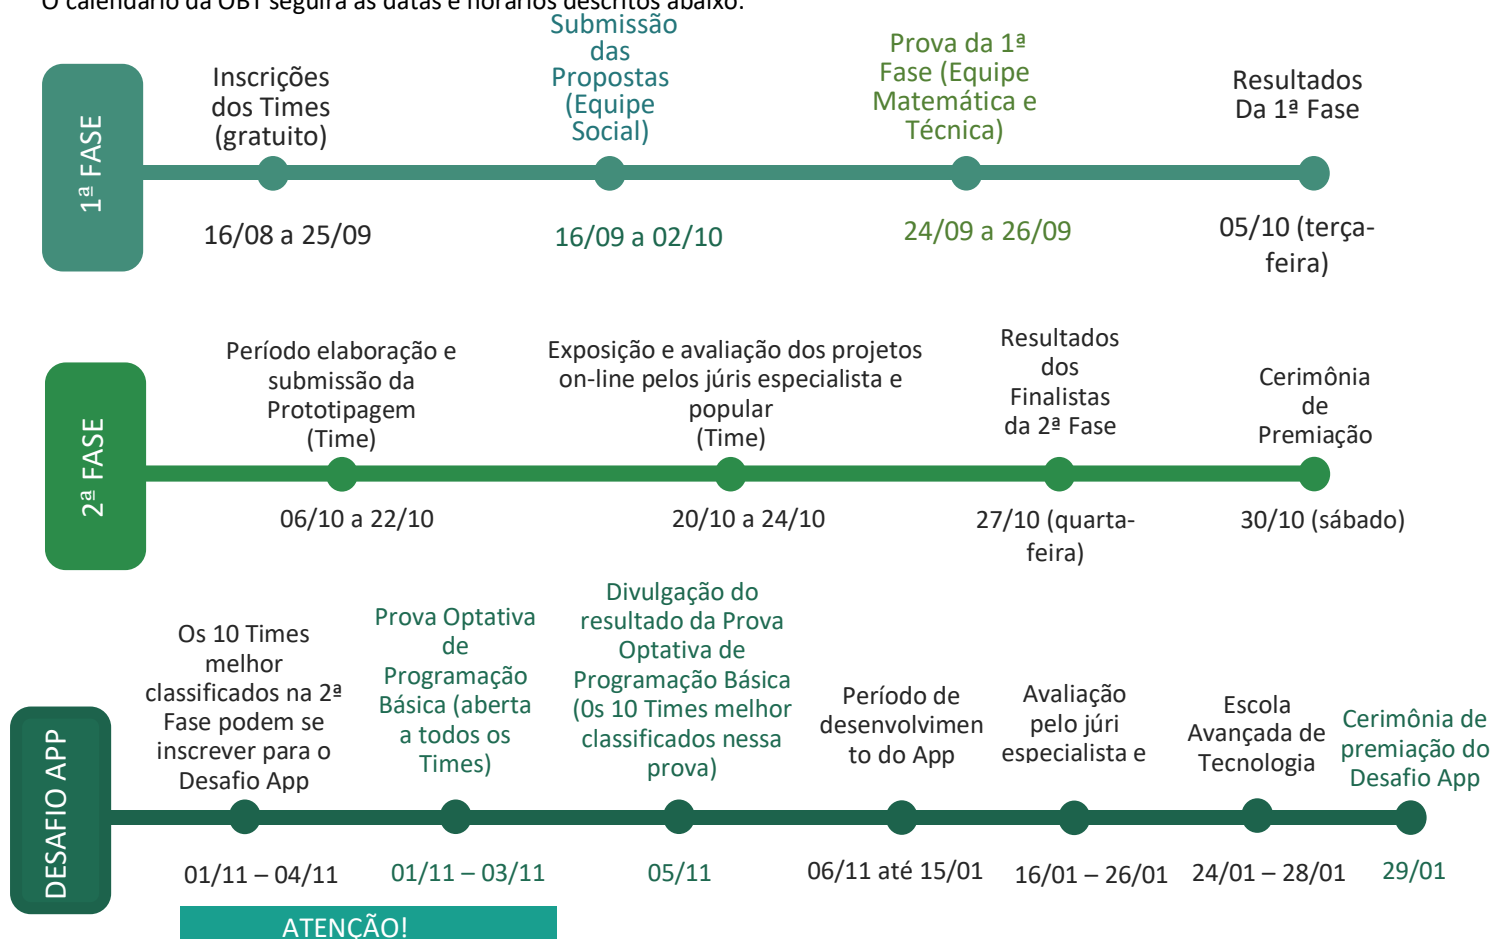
O calendário da OBT seguirá as datas e horários descritos abaixo:

1ª FASE

Inscrições dos Times (gratuito)
16/08 a 25/09

Submissão das Propostas (Equipe Social)
16/09 a 02/10

Prova da 1ª Fase (Equipe Matemática e Técnica)
24/09 a 26/09

Resultados Da 1ª Fase
05/10 (terça-feira)

2ª FASE

Período elaboração e submissão da Prototipagem (Time)
06/10 a 22/10

Exposição e avaliação dos projetos on-line pelos júris especialista e popular (Time)
20/10 a 24/10

Resultados dos Finalistas da 2ª Fase
27/10 (quarta-feira)

Cerimônia de Premiação
30/10 (sábado)

DESAFIO APP

Os 10 Times melhor classificados na 2ª Fase podem se inscrever para o Desafio App
01/11 – 04/11

Prova Optativa de Programação Básica (aberta a todos os Times)
01/11 – 03/11

Divulgação do resultado da Prova Optativa de Programação Básica (Os 10 Times melhor classificados nessa prova)
05/11

Período de desenvolvimento do App
06/11 até 15/01

Avaliação pelo júri especialista e
16/01 – 26/01

Escola Avançada de Tecnologia
24/01 – 28/01

Cerimônia de premiação do Desafio App
29/01

ATENÇÃO!